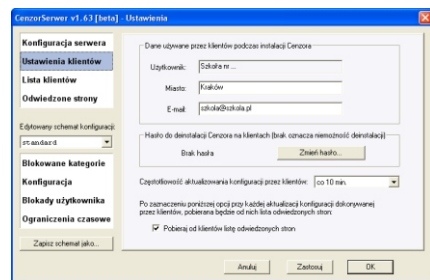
CenzorSerwer v1.63 [beta] - Ustawienia

Konfiguracja serwera
Ustawienia klientów
Lista klientów
Odwiedzone strony

Edytowany schemat konfiguracji:
standard

Blokowane kategorie
Konfiguracja
Blokady użytkownika
Ograniczenia czasowe

Zapisz schemat jako...

Dane używane przez klientów podczas instalacji Cenzora
Użytkownik: Szkoła nr ...
Miasto: Kraków
E-mail: szkola@szkola.pl

Hasło do deinstalacji Cenzora na klientach (brak oznacza niemożność deinstalacji)
Brak hasła
Zmień hasło...

Częstotliwość aktualizowania konfiguracji przez klientów: co 10 min.

Po zaznaczeniu poniższej opcji przy każdej aktualizacji konfiguracji dokonywanej przez klientów, pobierana będzie od nich lista odwiedzonych stron:
Pobieraj od klientów listę odwiedzonych stron

Anuluj
Zastosuj
OK